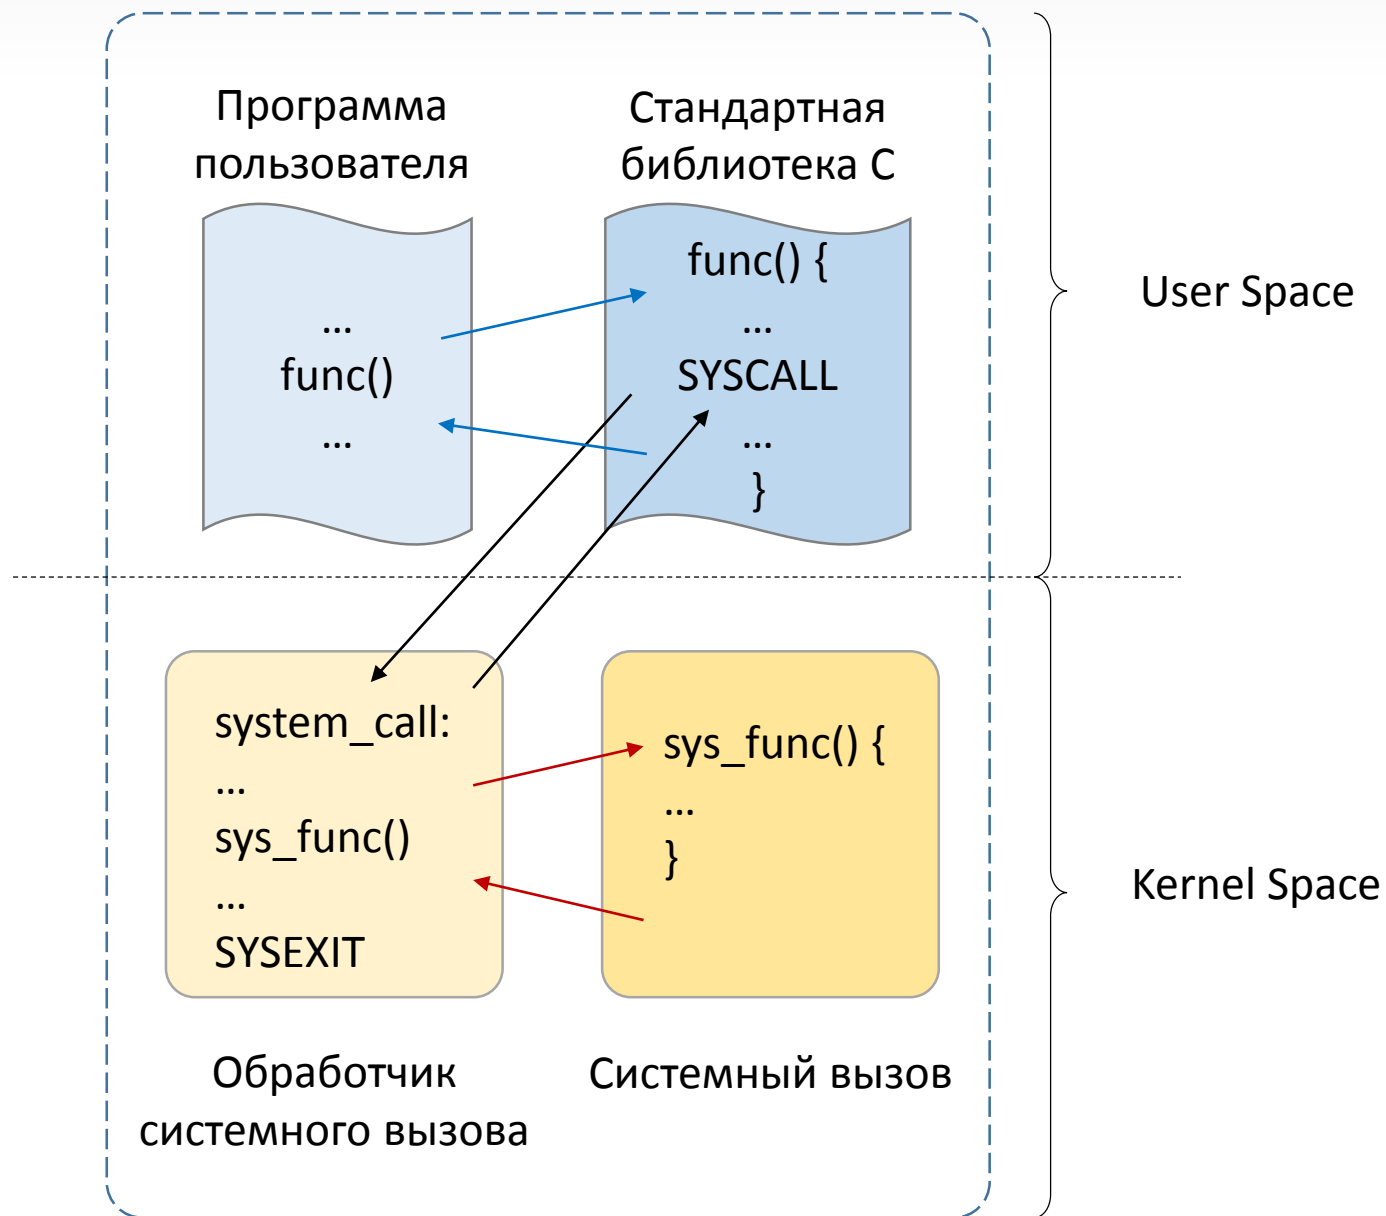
Программа пользователя

…
func()
…

Стандартная библиотека C

func() {
…
SYSCALL
…
}

User Space

system_call:
…
sys_func()
…
SYSEXIT

sys_func() {
…
}

Kernel Space

Обработчик системного вызова

Системный вызов